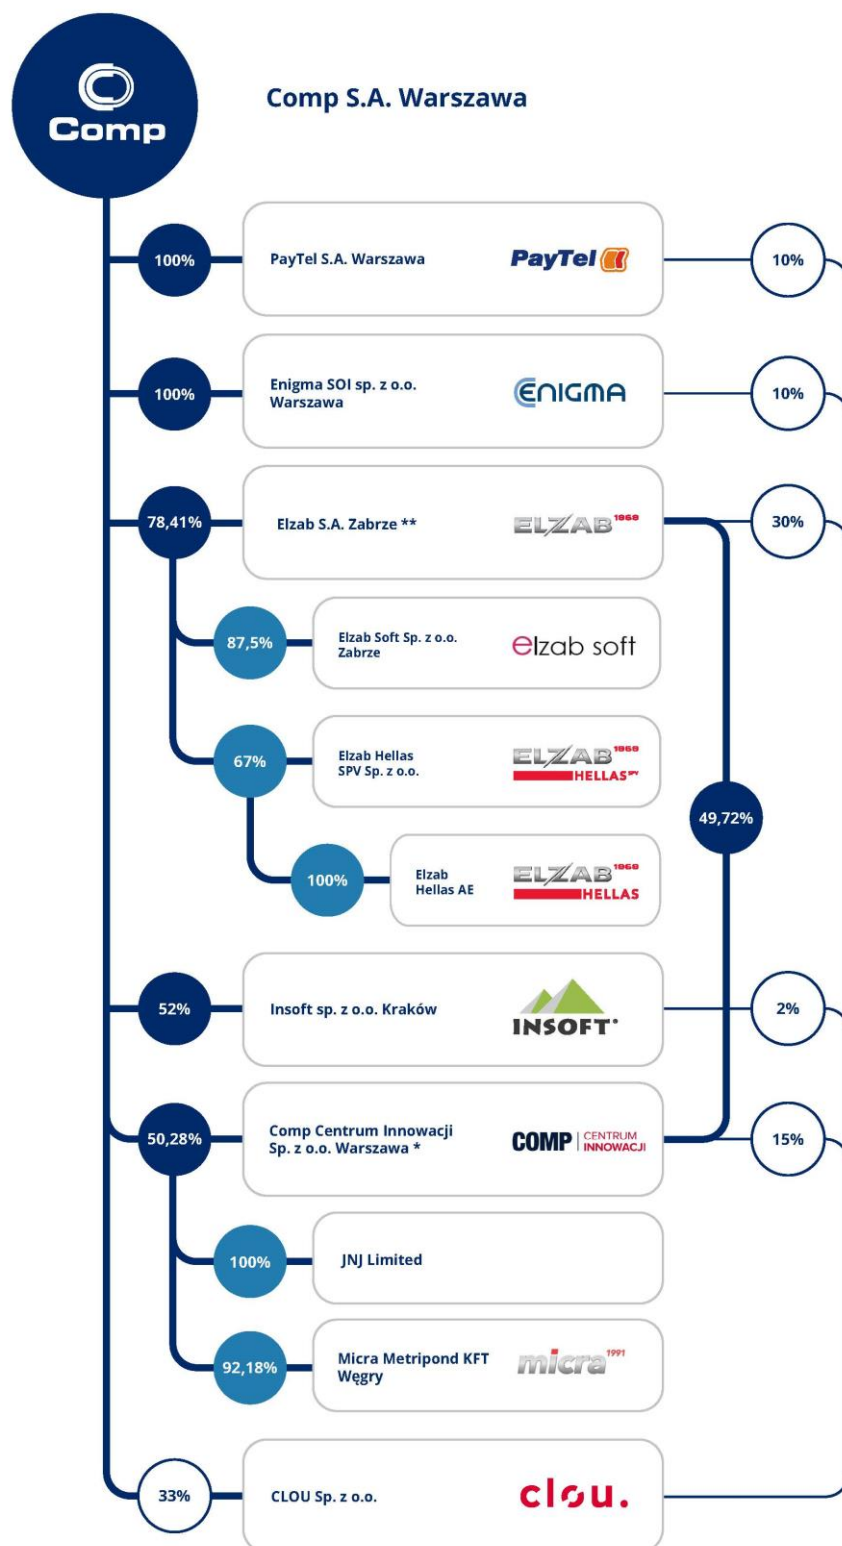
Comp

Comp S.A. Warszawa

100%
PayTel S.A. Warszawa
PayTel
10%

100%
Enigma SOI sp. z o.o. Warszawa
ENIGMA
10%

78,41%
Elzab S.A. Zabrze **
ELZAB 1969
30%

87,5%
Elzab Soft Sp. z o.o. Zabrze
elzab soft

67%
Elzab Hellas SPV Sp. z o.o.
ELZAB 1969 HELLAS SPV

49,72%

100%
Elzab Hellas AE
ELZAB 1969 HELLAS

52%
Insoft sp. z o.o. Kraków
INSOFT
2%

50,28%
Comp Centrum Innowacji Sp. z o.o. Warszawa *
COMP CENTRUM INNOWACJI
15%

100%
JNJ Limited

92,18%
Micra Metripond KFT Węgry
micra 1991

33%
CLOU Sp. z o.o.
clou.